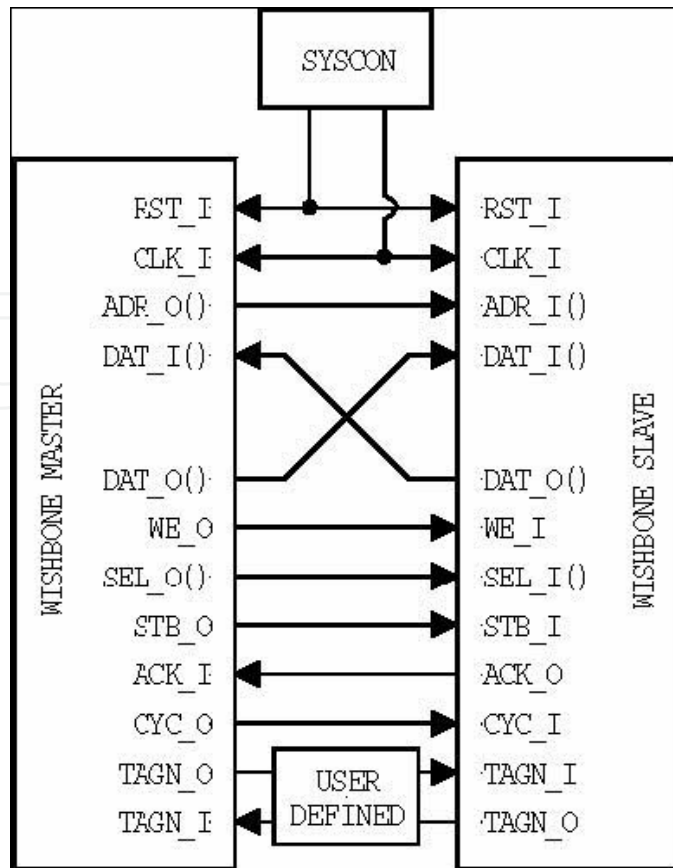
SYSCON

WISHBONE MASTER

RST_I
CLK_I
ADR_O()
DAT_I()
DAT_O()
WE_O
SEL_O()
STB_O
ACK_I
CYC_O
TAGN_O
TAGN_I

USER DEFINED

WISHBONE SLAVE

RST_I
CLK_I
ADR_I()
DAT_I()
DAT_O()
WE_I
SEL_I()
STB_I
ACK_O
CYC_I
TAGN_I
TAGN_O